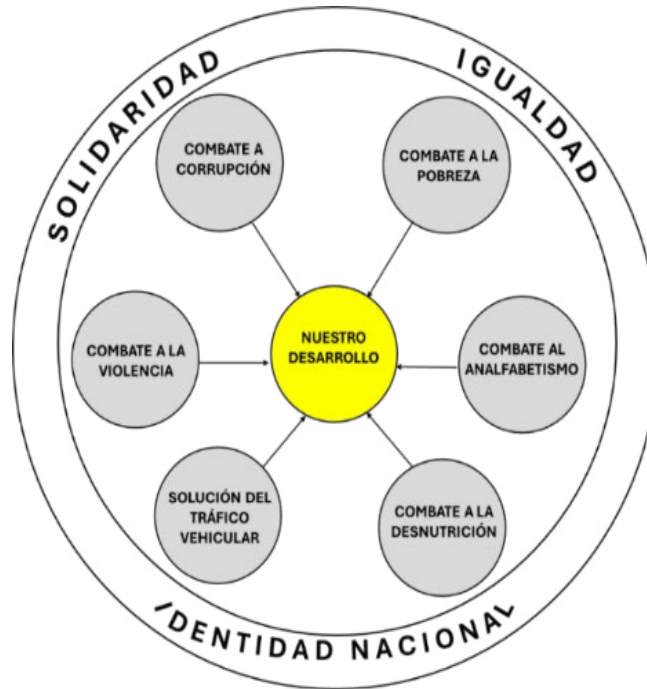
SOLIDARIDAD

IGUALDAD

COMBATE A CORRUPCIÓN

COMBATE A LA POBREZA

COMBATE A LA VIOLENCIA

NUESTRO DESARROLLO

COMBATE AL ANALFABETISMO

SOLUCIÓN DEL TRÁFICO VEHICULAR

COMBATE A LA DESNUTRICIÓN

IDENTIDAD NACIONAL